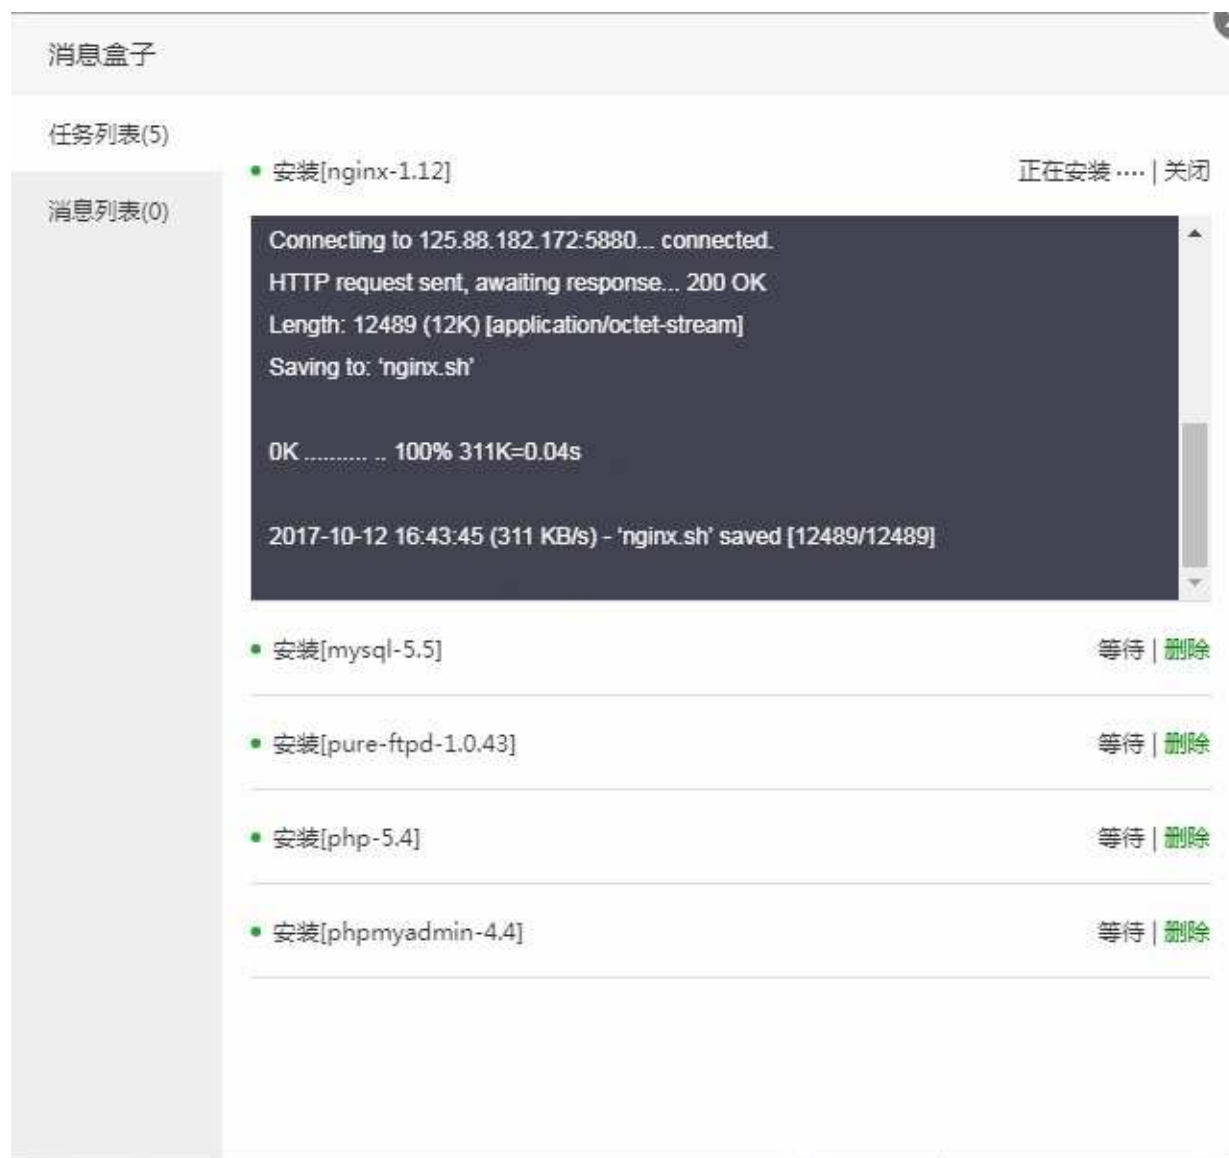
消息盒子

任务列表(5)

消息列表(0)

安装[nginx-1.12]

正在安装 ···· | 关闭

Connecting to 125.88.182.172:5880... connected.
HTTP request sent, awaiting response... 200 OK
Length: 12489 (12K) [application/octet-stream]
Saving to: 'nginx.sh'

0K .......... .. 100% 311K=0.04s

2017-10-12 16:43:45 (311 KB/s) - 'nginx.sh' saved [12489/12489]

安装[mysql-5.5]

等待 | 删除

安装[pure-ftpd-1.0.43]

等待 | 删除

安装[php-5.4]

等待 | 删除

安装[phpmyadmin-4.4]

等待 | 删除